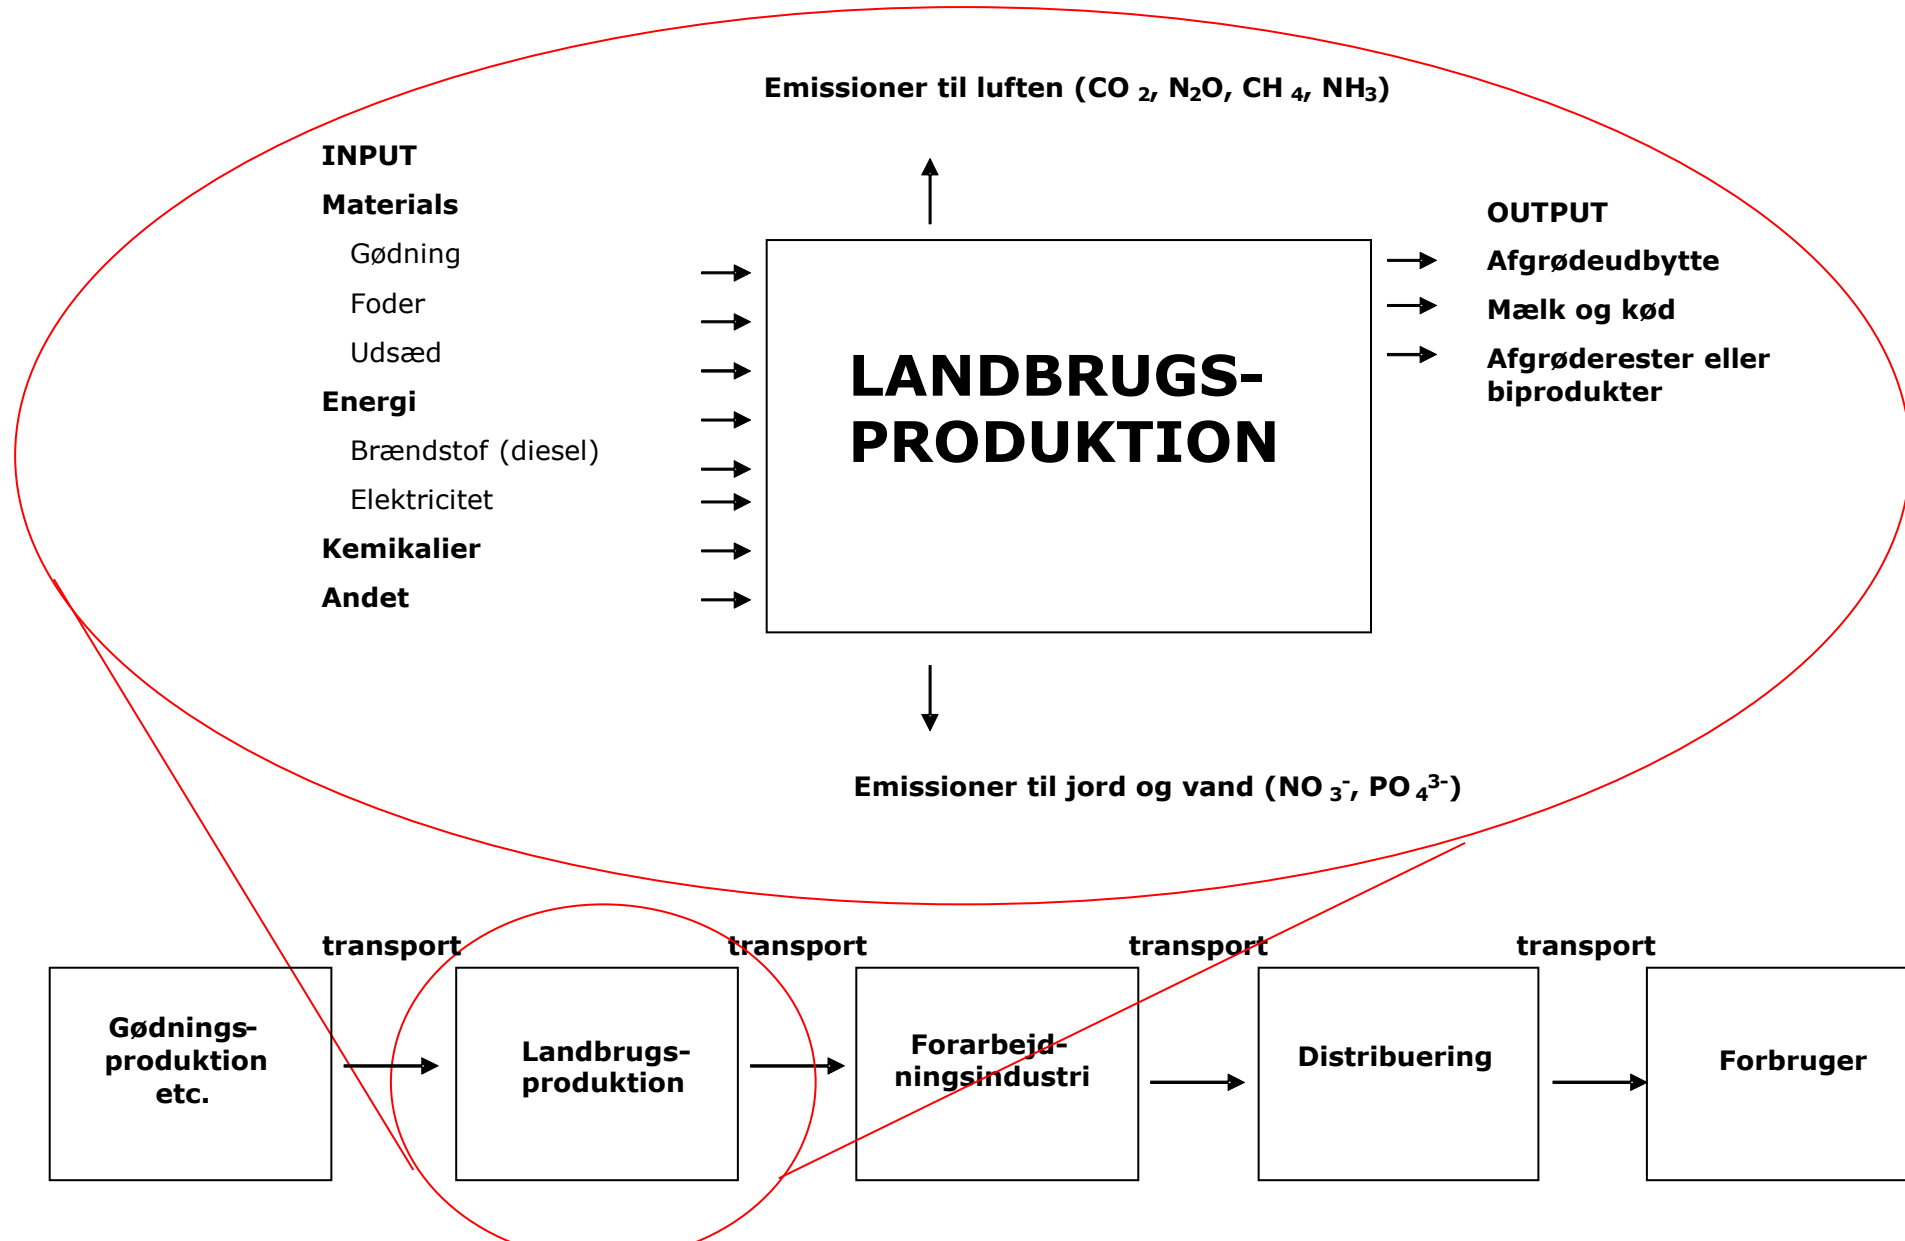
Emissioner til luften ($CO_2$, $N_2O$, $CH_4$, $NH_3$)

INPUT

Materials

Gødning

Foder

Udsæd

Energi

Brændstof (diesel)

Elektricitet

Kemikalier

Andet

LANDBRUGS-PRODUKTION

OUTPUT

Afgrødeudbytte

Mælk og kød

Afgrøderester eller biprodukter

Emissioner til jord og vand ($NO_3^-$, $PO_4^{3-}$)

transport

transport

transport

transport

Gødnings-produktion etc.

Landbrugs-produktion

Forarbejd-ningsindustri

Distribuering

Forbruger